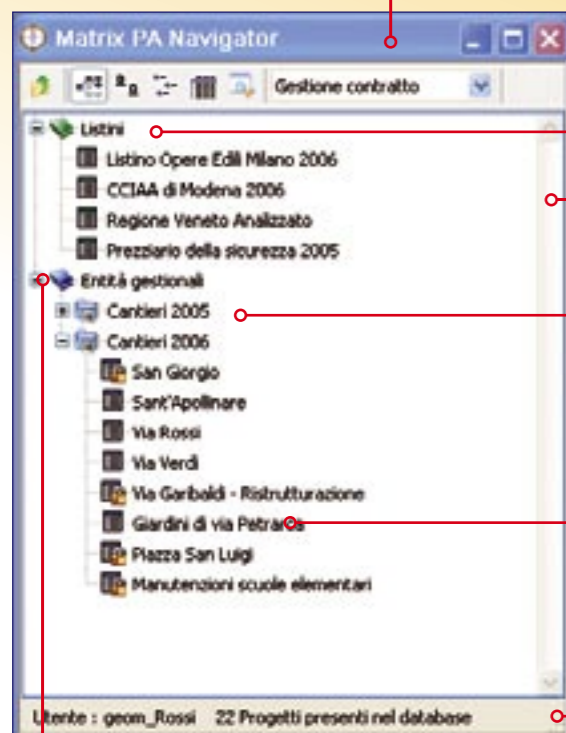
Matrix PA Navigator

Gestione contratto

Listini
Listino Opere Edili Milano 2006
CCIAA di Modena 2006
Regione Veneto Analizzato
Prezziario della sicurezza 2005
Entità gestionali
Cantieri 2005
Cantieri 2006
San Giorgio
Sant'Apollinare
Via Rossi
Via Verdi
Via Garibaldi - Ristrutturazione
Giardini di via Petrarca
Piazza San Luigi
Manutenzioni scuole elementari

Utente : geom_Rossi 22 Progetti presenti nel database